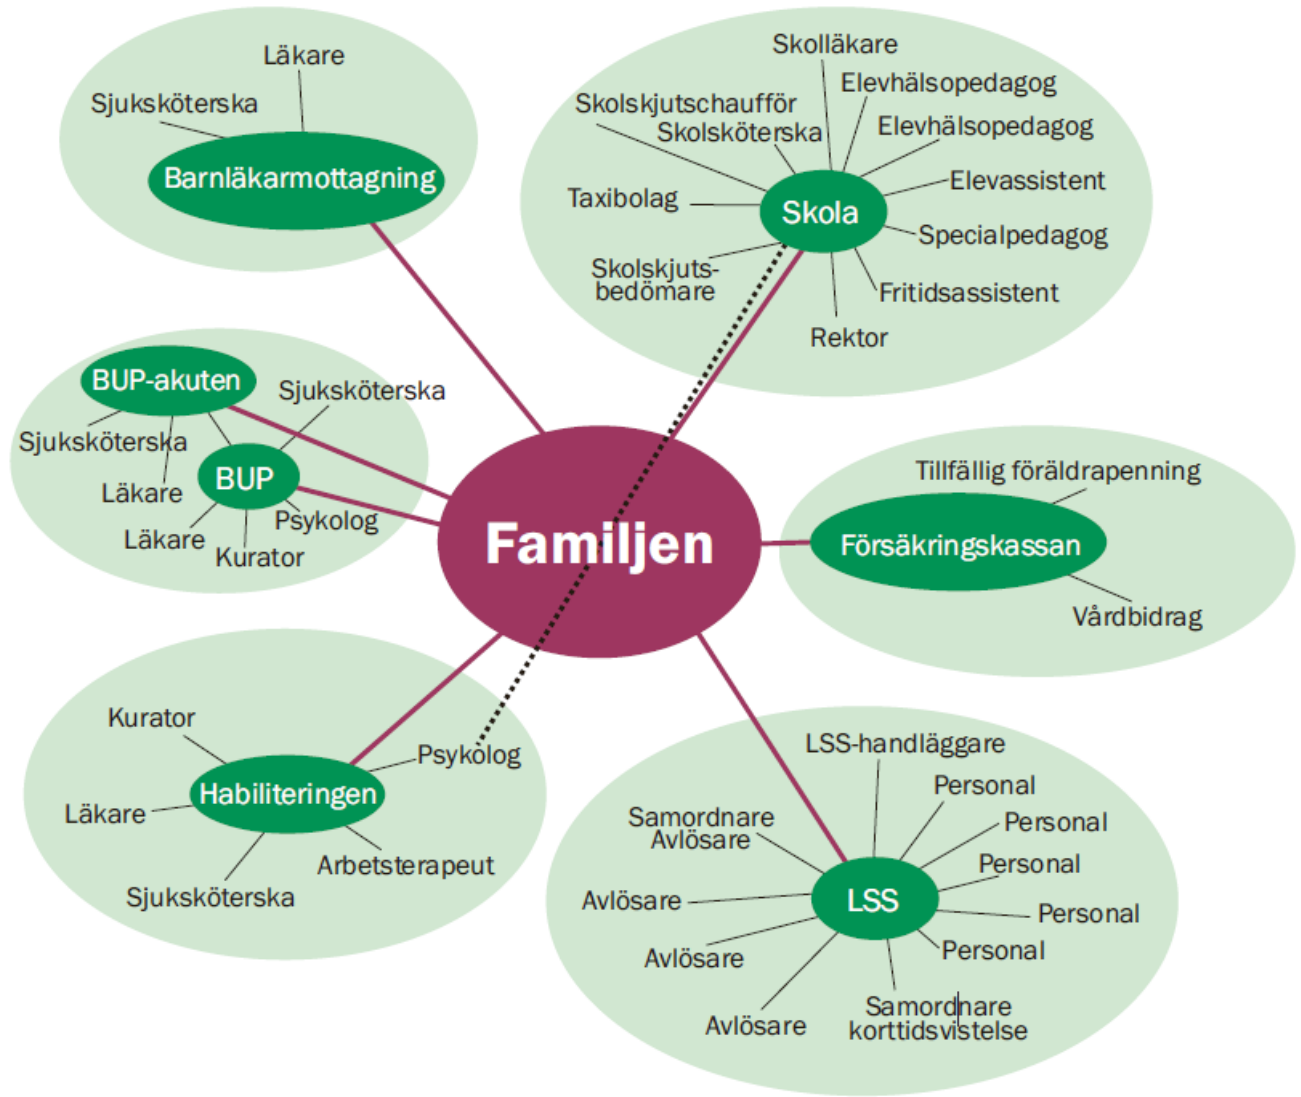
Läkare
Sjuksköterska
Barnläkarmottagning

Skolläkare
Elevhälsopedagog
Skolskjutschaufför
Skolsköterska
Elevhälsopedagog
Elevassistent
Taxibolag
Skola
Specialpedagog
Skolskjutsbedömare
Fritidsassistent
Rektor

BUP-akuten
Sjuksköterska
Sjuksköterska
BUP
Läkare
Psykolog
Läkare
Kurator

Familjen

Tillfällig föräldrapenning
Försäkringskassan
Vårdbidrag

Kurator
Psykolog
Habiliteringen
Läkare
Arbetsterapeut
Sjuksköterska

LSS-handläggare
Personal
Samordnare Avlösare
Personal
Personal
Avlösare
LSS
Personal
Personal
Avlösare
Samordnare korttidsvistelse
Avlösare